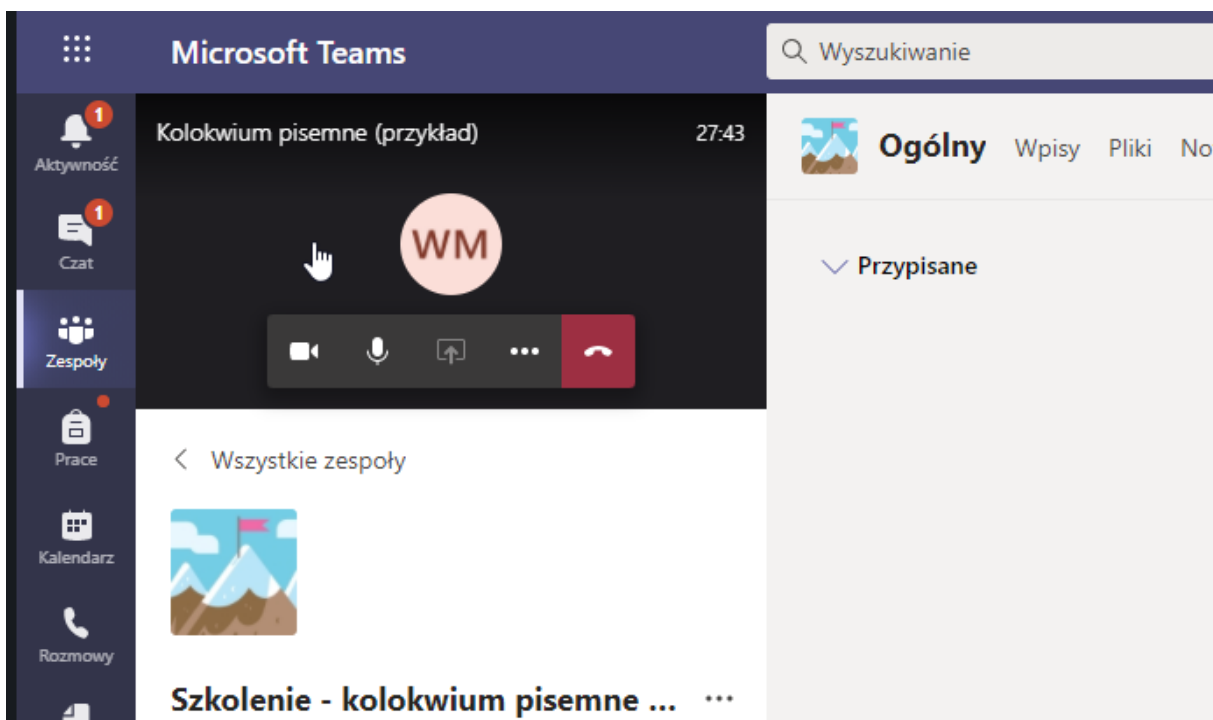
Microsoft Teams

Wyszukiwanie

1
Aktywność

1
Czat

Zespoły

Prace

Kalendarz

Rozmowy

Kolokwium pisemne (przykład)

27:43

WM

Wszystkie zespoły

Szkolenie - kolokwium pisemne ...

Ogólny

Wpisy

Pliki

No

Przypisane